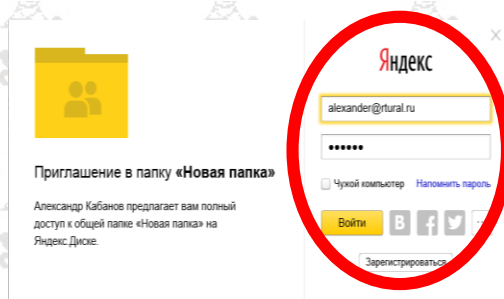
Приглашение в папку «Новая папка»

Александр Кабанов предлагает вам полный доступ к общей папке «Новая папка» на Яндекс.Диске.

Яндекс

alexander@rtural.ru

••••••

Чужой компьютер

Напомнить пароль

Войти

Зарегистрироваться